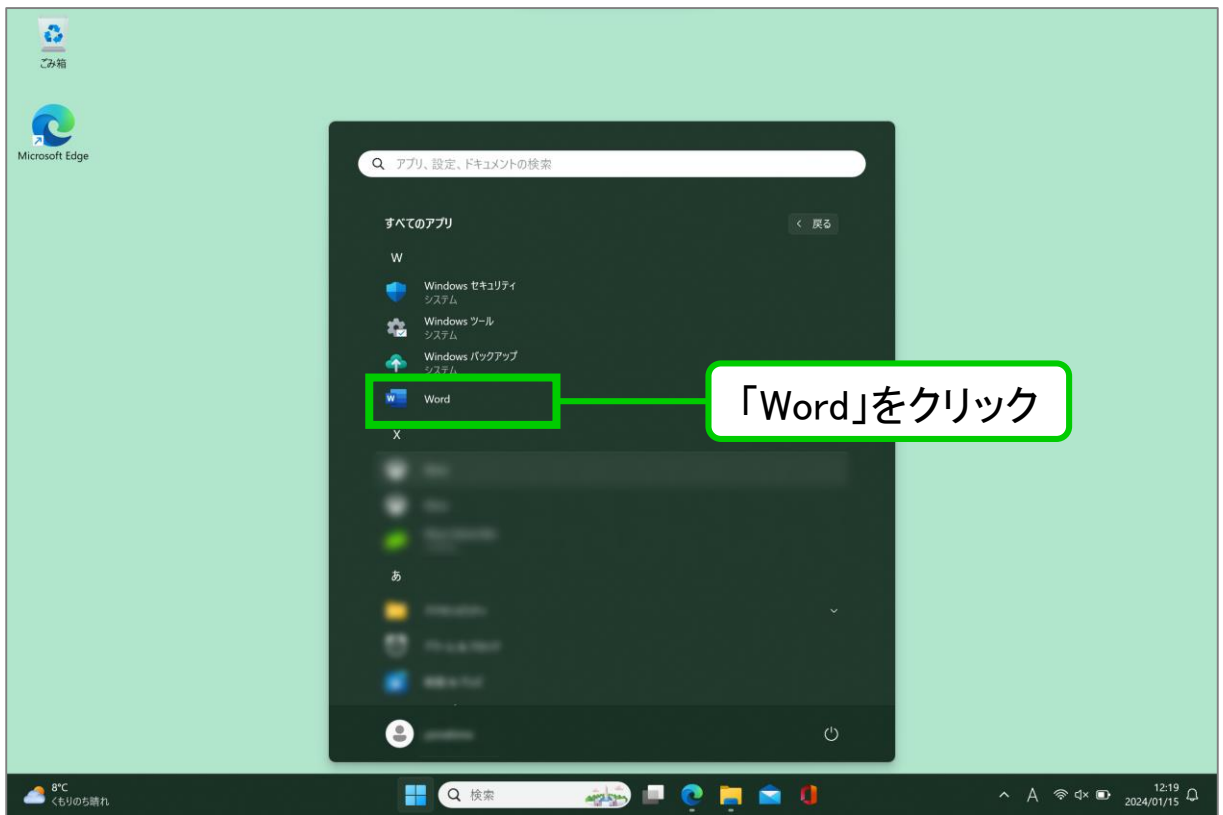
ごみ箱

Microsoft Edge

アプリ、設定、ドキュメントの検索

すべてのアプリ

< 戻る

W

Windows セキュリティ
システム

Windows ツール
システム

Windows バックアップ
システム

Word

「Word」をクリック

X

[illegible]

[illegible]

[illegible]

あ

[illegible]

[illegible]

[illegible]

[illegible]

8°C
くもりのち晴れ

検索

A

12:19
2024/01/15